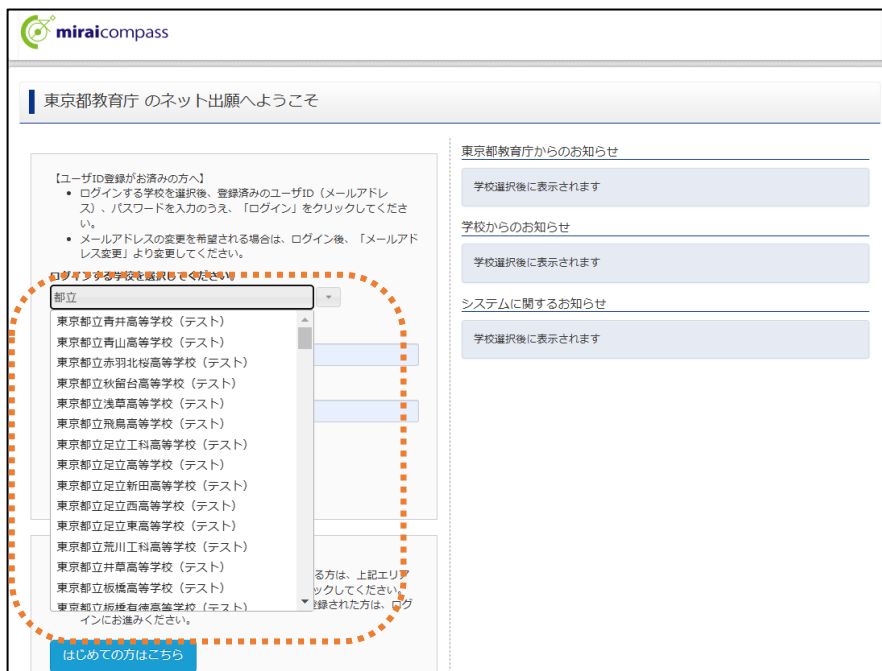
miraicompass

東京都教育庁 のネット出願へようこそ

【ユーザID登録がお済みの方へ】
• ログインする学校を選択後、登録済みのユーザID（メールアドレス）、パスワードを入力のうえ、「ログイン」をクリックしてください。
• メールアドレスの変更を希望される場合は、ログイン後、「メールアドレス変更」より変更してください。

ログインする学校を選択してください

都立

東京都立青井高等学校（テスト）
東京都立青山高等学校（テスト）
東京都立赤羽北桜高等学校（テスト）
東京都立秋留台高等学校（テスト）
東京都立浅草高等学校（テスト）
東京都立飛鳥高等学校（テスト）
東京都立足立工科高等学校（テスト）
東京都立足立高等学校（テスト）
東京都立足立新田高等学校（テスト）
東京都立足立西高等学校（テスト）
東京都立足立東高等学校（テスト）
東京都立荒川工科高等学校（テスト）
東京都立井草高等学校（テスト）
東京都立板橋高等学校（テスト）
東京都立板橋有徳高等学校（テスト）

る方は、上記エリア
ックしてください。
録された方は、ログインにお進みください。

はじめての方はこちら

東京都教育庁からのお知らせ
学校選択後に表示されます

学校からのお知らせ
学校選択後に表示されます

システムに関するお知らせ
学校選択後に表示されます